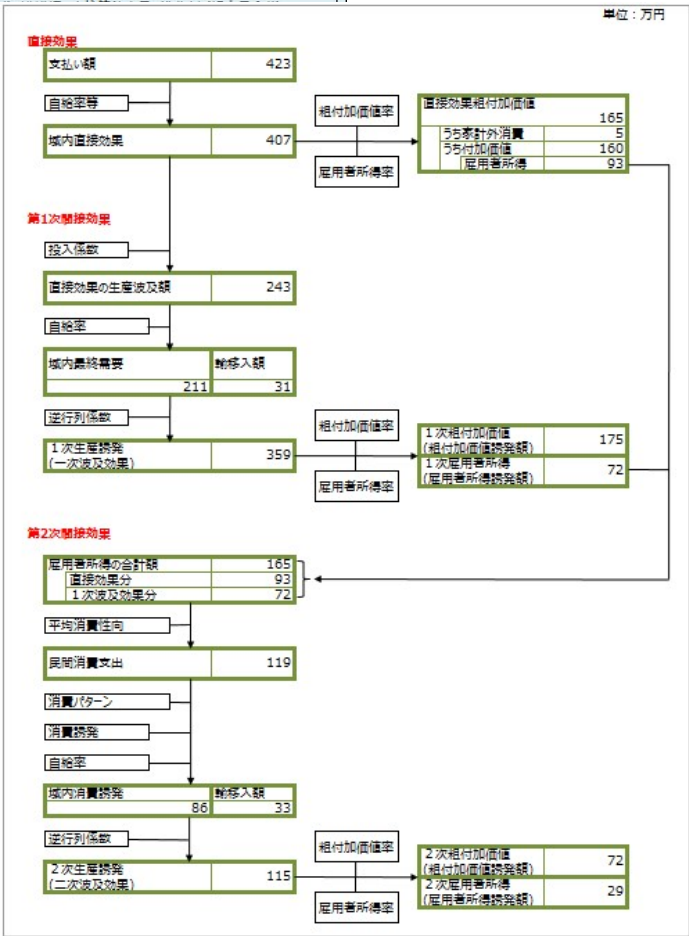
単位：万円

直接効果

支払い額 423

自給率等

域内直接効果 407

粗付加価値率

雇用者所得率

直接効果粗付加価値 165
うち家計外消費 5
うち付加価値 160
雇用者所得 93

第1次間接効果

投入係数

直接効果の生産波及額 243

自給率

域内最終需要 211
移輸入額 31

逆行列係数

１次生産誘発（一次波及効果） 359

粗付加価値率

雇用者所得率

１次粗付加価値（粗付加価値誘発額） 175
１次雇用者所得（雇用者所得誘発額） 72

第2次間接効果

雇用者所得の合計額 165
直接効果分 93
１次波及効果分 72

平均消費性向

民間消費支出 119

消費パターン

消費誘発

自給率

域内消費誘発 86
移輸入額 33

逆行列係数

２次生産誘発（二次波及効果） 115

粗付加価値率

雇用者所得率

２次粗付加価値（粗付加価値誘発額） 72
２次雇用者所得（雇用者所得誘発額） 29